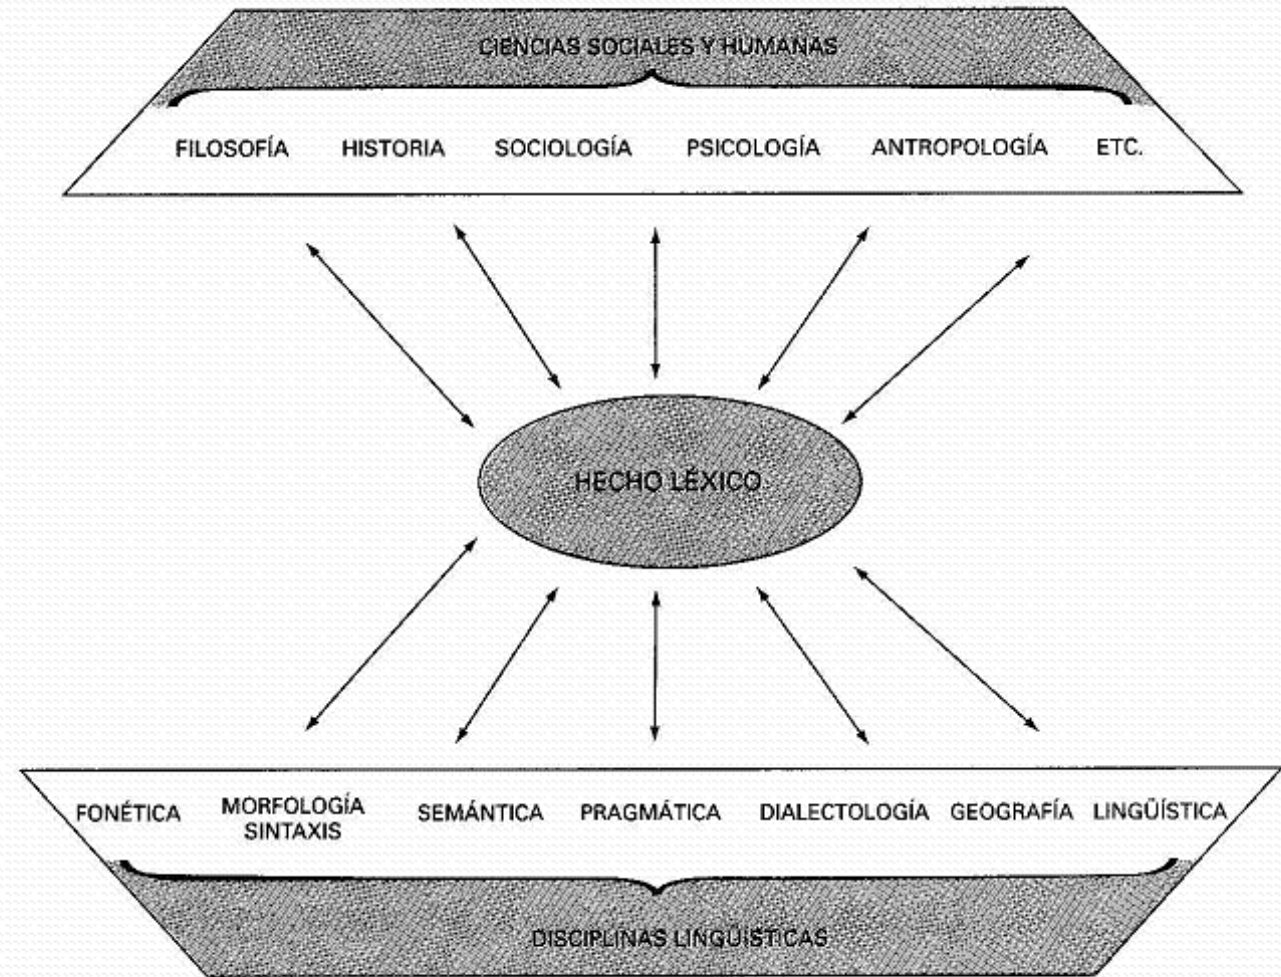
CIENCIAS SOCIALES Y HUMANAS

FILOSOFÍA HISTORIA SOCIOLOGÍA PSICOLOGÍA ANTROPOLOGÍA ETC.

HECHO LÉXICO

FONÉTICA MORFOLOGÍA SINTAXIS SEMÁNTICA PRAGMÁTICA DIALECTOLOGÍA GEOGRAFÍA LINGÜÍSTICA

DISCIPLINAS LINGÜÍSTICAS